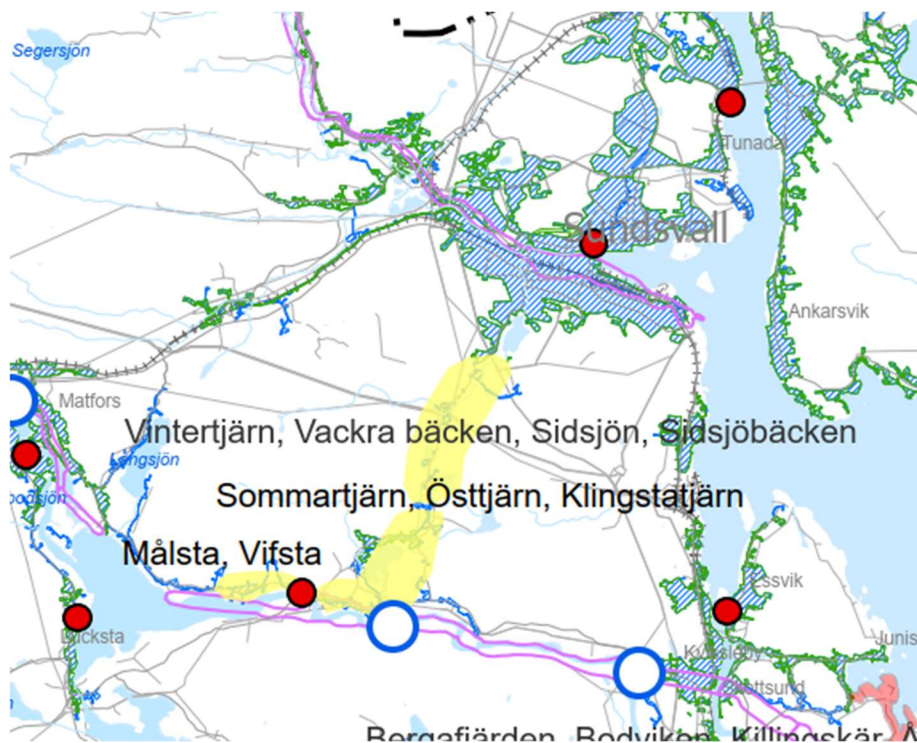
Segersjön

Tunadal

Sundsvall

Ankarsvik

Matfors

Vintertjärn, Vackra bäcken, Sidsjön, Sidsjöbäcken

Sommartjärn, Östtjärn, Klingstatjärn

Målsta, Vifsta

Essvik

Junis

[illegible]sjön

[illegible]sjön

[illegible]cksta

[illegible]

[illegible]ttsund

Bergafjärden, Bodviken, Killingskär, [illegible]